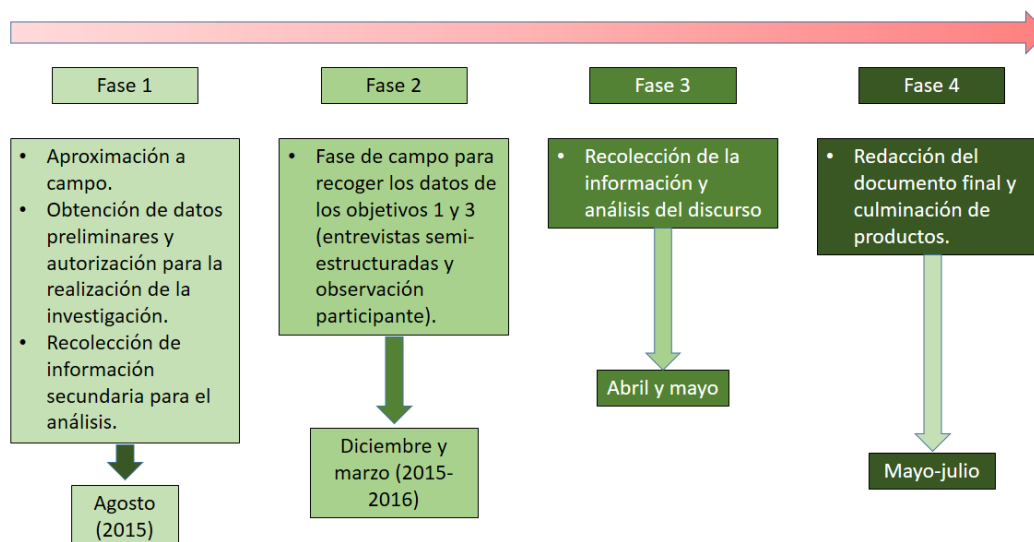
Fase 1

Fase 2

Fase 3

Fase 4

- Aproximación a campo.
- Obtención de datos preliminares y autorización para la realización de la investigación.
- Recolección de información secundaria para el análisis.

Agosto (2015)

- Fase de campo para recoger los datos de los objetivos 1 y 3 (entrevistas semi-estructuradas y observación participante).

Diciembre y marzo (2015-2016)

- Recolección de la información y análisis del discurso

Abril y mayo

- Redacción del documento final y culminación de productos.

Mayo-julio